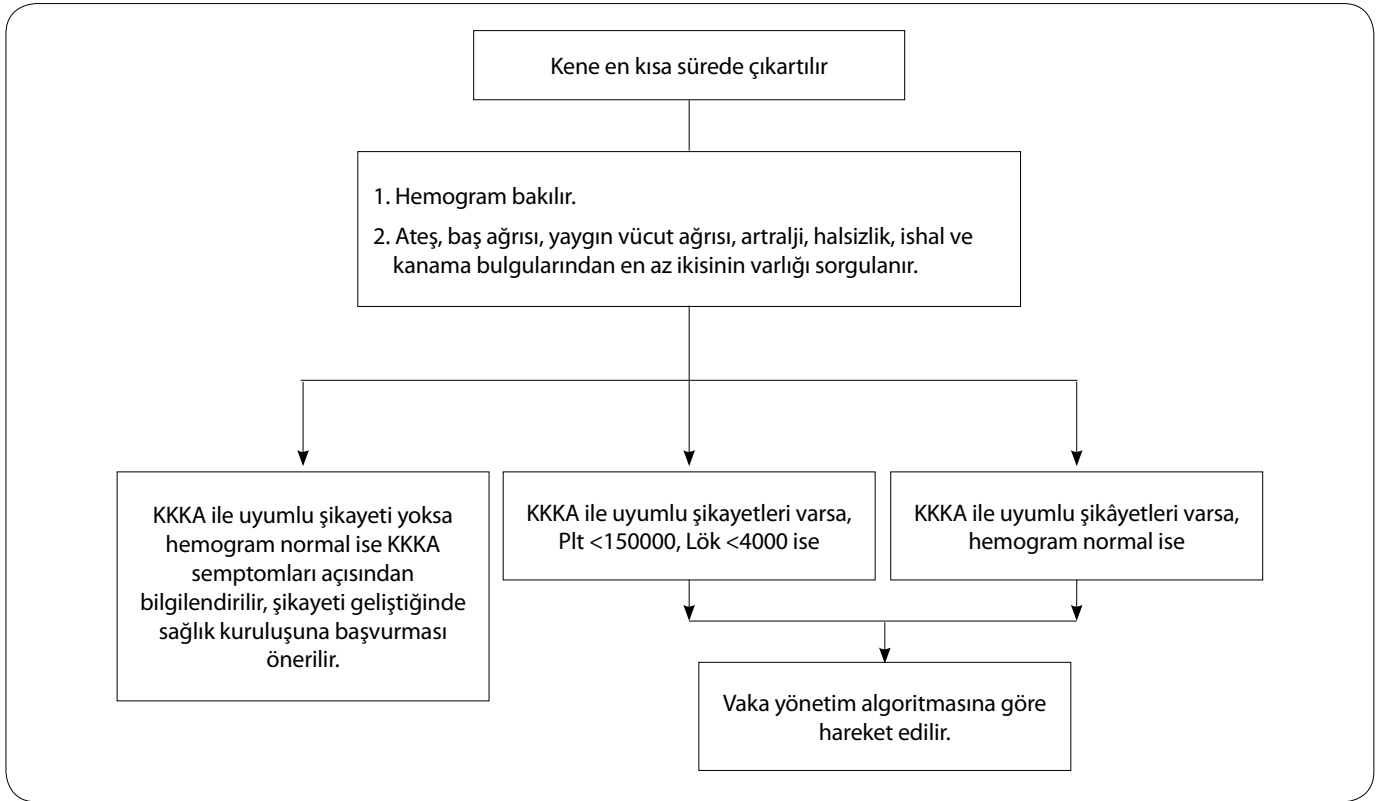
Kene en kısa sürede çıkartılır

1. Hemogram bakılır.

2. Ateş, baş ağrısı, yaygın vücut ağrısı, artralji, halsizlik, ishal ve kanama bulgularından en az ikisinin varlığı sorgulanır.

KKKA ile uyumlu şikayeti yoksa hemogram normal ise KKKA semptomları açısından bilgilendirilir, şikayeti geliştiğinde sağlık kuruluşuna başvurması önerilir.

KKKA ile uyumlu şikayetleri varsa, Plt <150000, Lök <4000 ise

KKKA ile uyumlu şikâyetleri varsa, hemogram normal ise

Vaka yönetim algoritmasına göre hareket edilir.